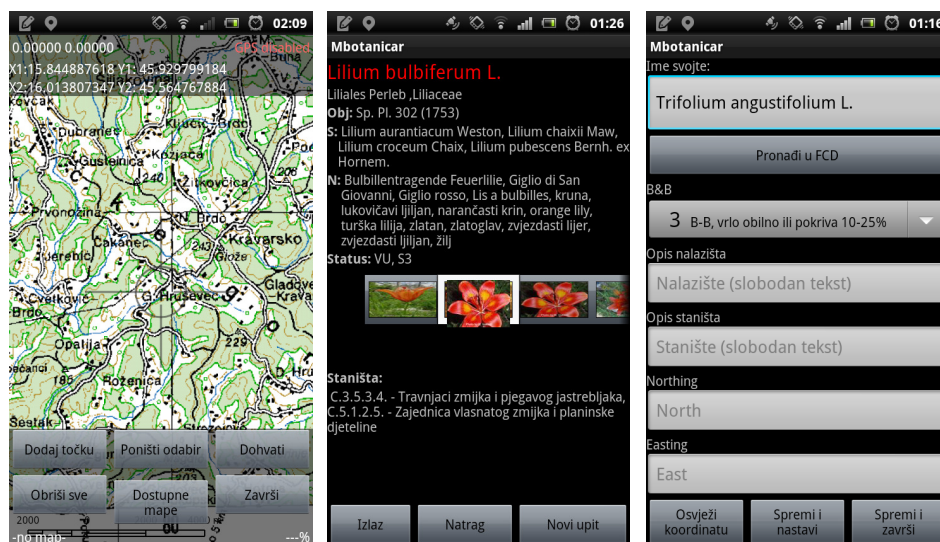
02:09

0.00000 0.00000 GPS disabled
X1:15.844887618 Y1: 45.929799184
X2:16.013807347 Y2: 45.564767884

Buna
Dubrane
Gustelnica
Kozjaca
Žitkovčica
Prvonožina
N. Brdo
Kravarsko
Cakanec
Jerebić
Cvetković
G. Hruševec
Gladovec
Kravarsko
Brdo
Opatija
Roženica
Šestak

Dodaj točku
Poništi odabir
Dohvati
Obriši sve
Dostupne mape
Završi
2000
-no map-
---%

01:26
Mbotanicar
Lilium bulbiferum L.
Liliales Perleb ,Liliaceae
Obj: Sp. Pl. 302 (1753)
S: Lilium aurantiacum Weston, Lilium chaixii Maw, Lilium croceum Chaix, Lilium pubescens Bernh. ex Hornem.
N: Bulbillentragende Feuerlilie, Giglio di San Giovanni, Giglio rosso, Lis a bulbilles, kruna, lukovičavi ljiljan, narančasti krin, orange lily, turška lilija, zlatan, zlatoglav, zvjezdasti lijer, zvjezdasti ljiljan, žilj
Status: VU, S3

Staništa:
C.3.5.3.4. - Travnjaci zmijka i pjegavog jastrebljaka, C.5.1.2.5. - Zajednica vlasnatog zmijka i planinske djeteline

Izlaz
Natrag
Novi upit

01:16
Mbotanicar
Ime svojte:
Trifolium angustifolium L.
Pronađi u FCD
B&B
3 B-B, vrlo obilno ili pokriva 10-25%
Opis nalazišta
Nalazište (slobodan tekst)
Opis staništa
Stanište (slobodan tekst)
Northing
North
Easting
East
Osvježi koordinatu
Spremi i nastavi
Spremi i završi